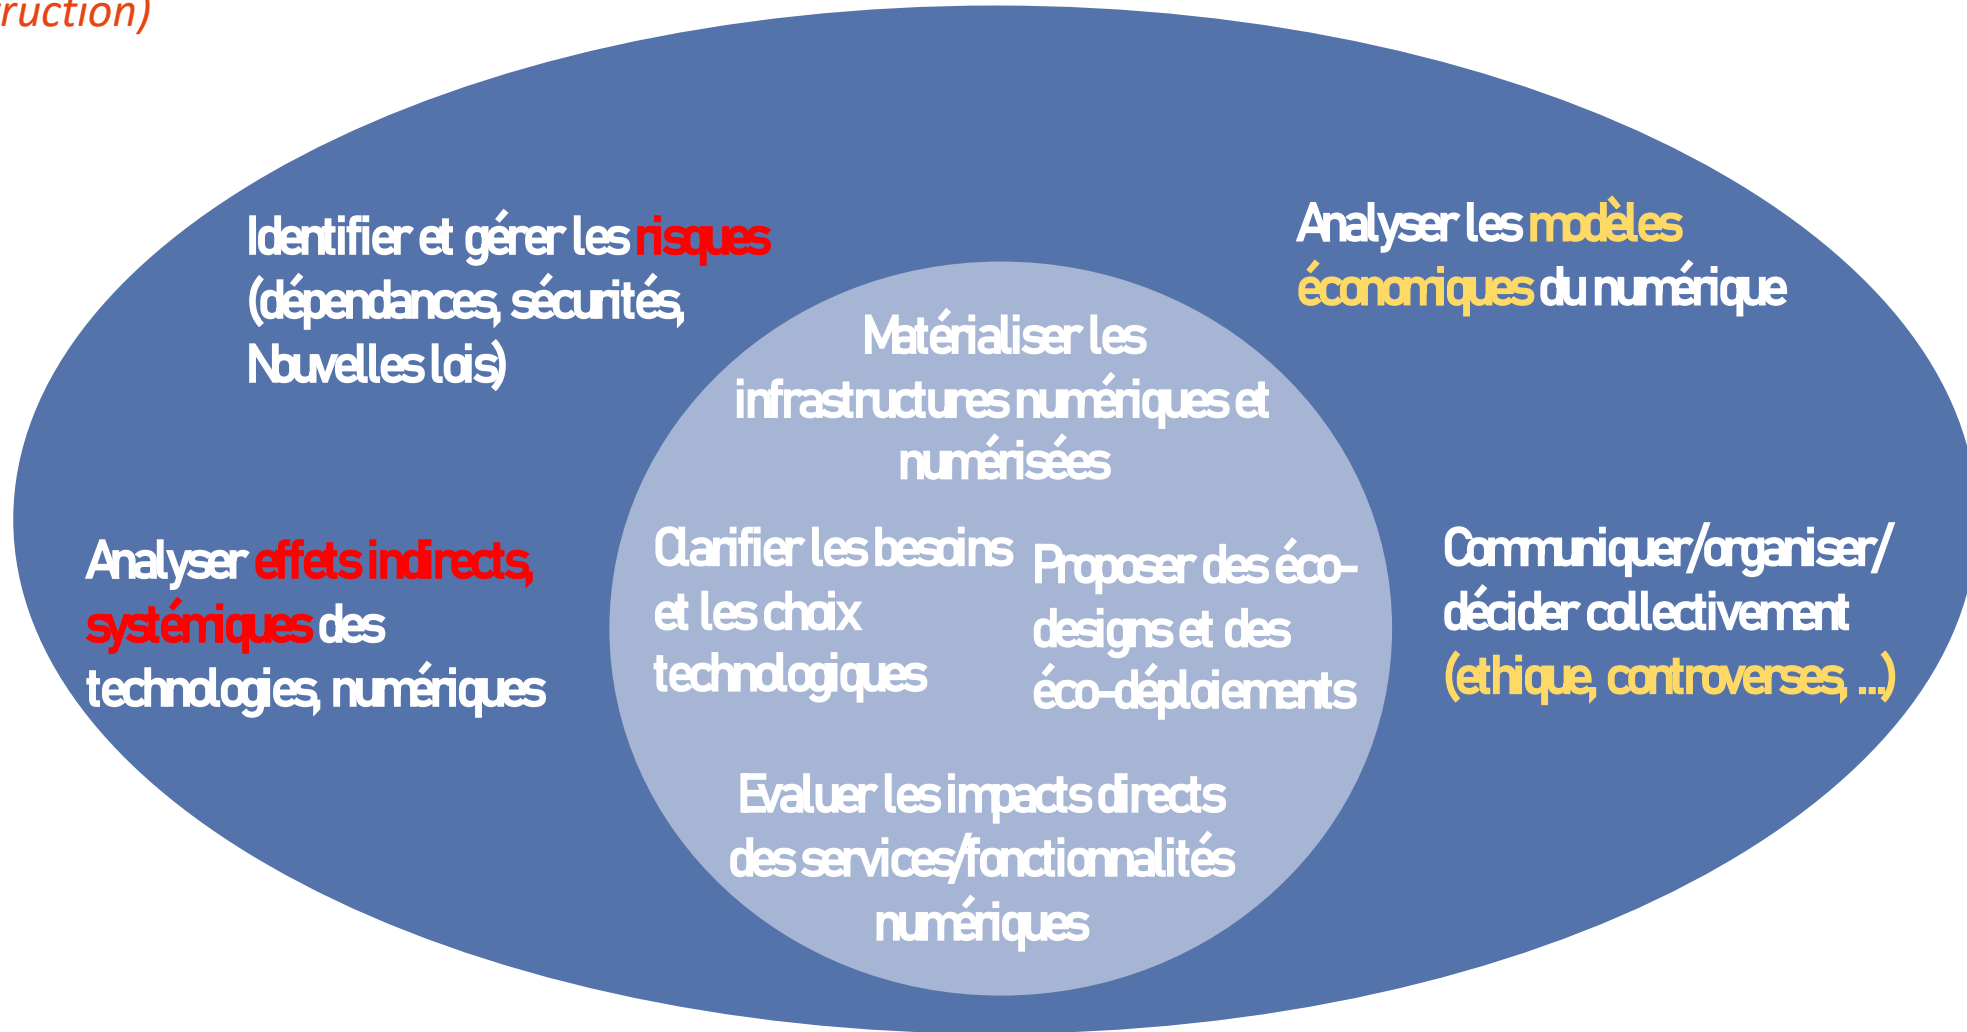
ruction)

Identifier et gérer les risques (dépendances, sécurités, Nouvelles lois)

Analyser les modèles économiques du numérique

Matérialiser les infrastructures numériques et numérisées

Analyser effets indirects, systémiques des technologies, numériques

Clarifier les besoins et les choix technologiques

Proposer des éco-designs et des éco-déploiements

Communiquer/organiser/ décider collectivement (ethique, controverses, ...)

Evaluer les impacts directs des services/fonctionnalités numériques